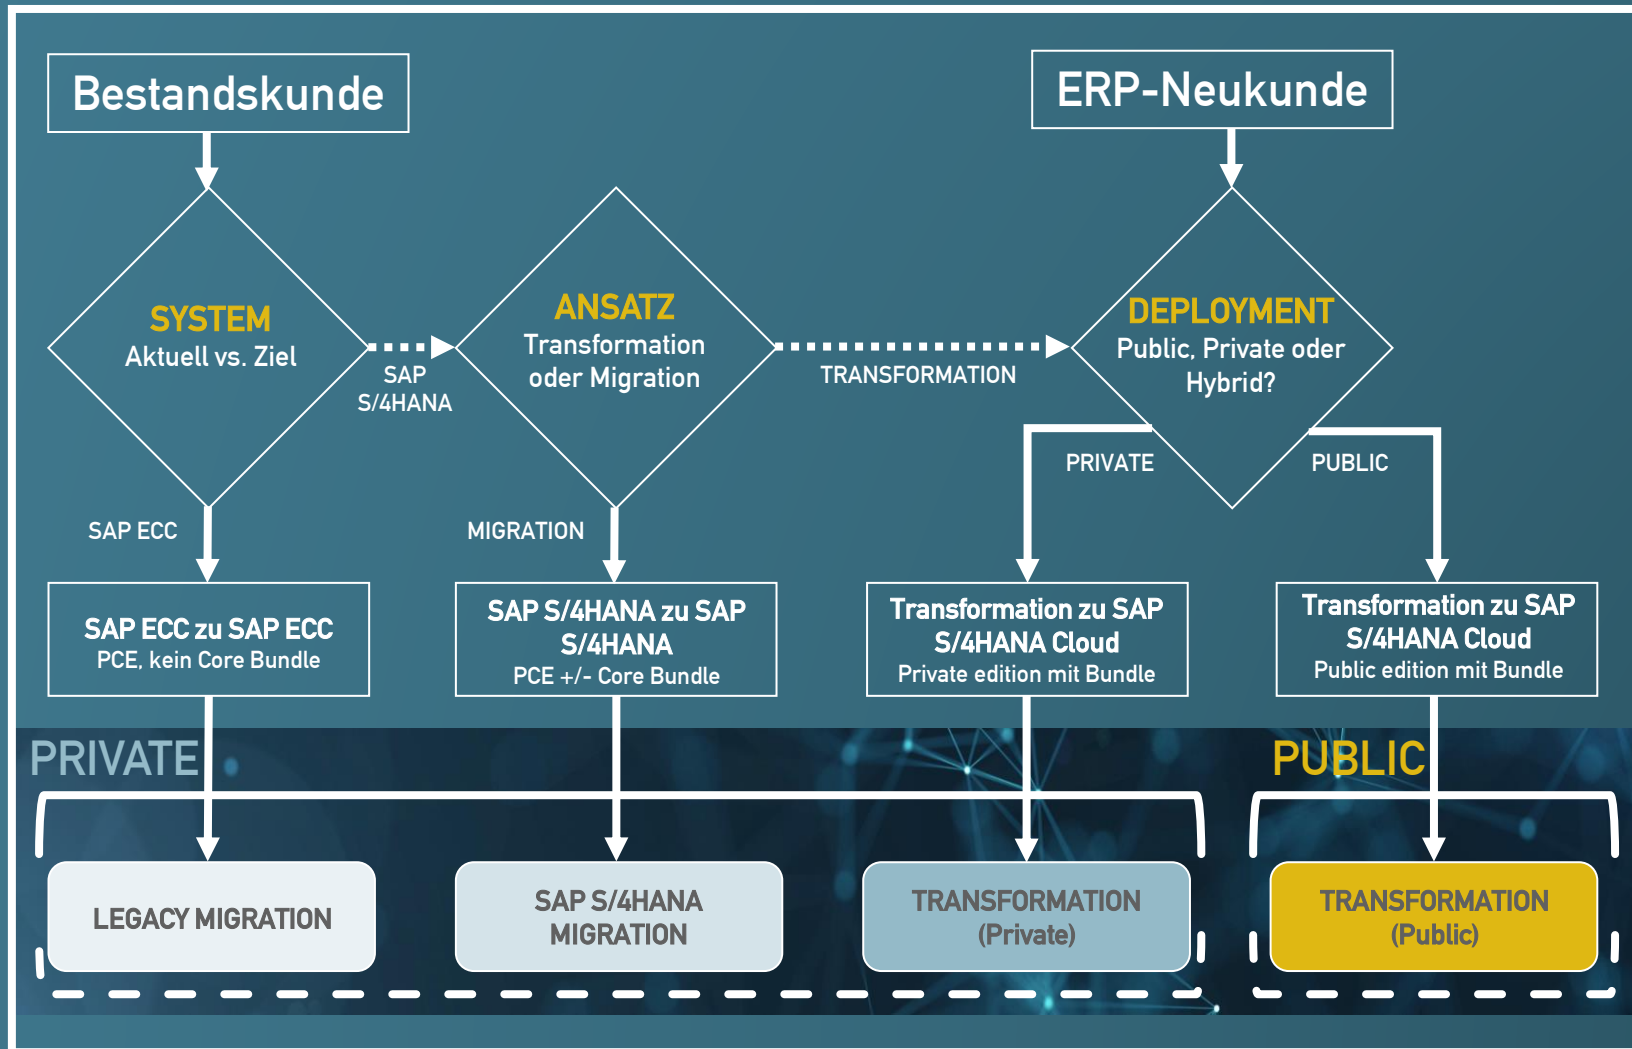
Bestandskunde

ERP-Neukunde

SYSTEM
Aktuell vs. Ziel

SAP S/4HANA

ANSATZ
Transformation oder Migration

TRANSFORMATION

DEPLOYMENT
Public, Private oder Hybrid?

PRIVATE

PUBLIC

SAP ECC

MIGRATION

SAP ECC zu SAP ECC
PCE, kein Core Bundle

SAP S/4HANA zu SAP S/4HANA
PCE +/- Core Bundle

Transformation zu SAP S/4HANA Cloud
Private edition mit Bundle

Transformation zu SAP S/4HANA Cloud
Public edition mit Bundle

PRIVATE

PUBLIC

LEGACY MIGRATION

SAP S/4HANA MIGRATION

TRANSFORMATION (Private)

TRANSFORMATION (Public)